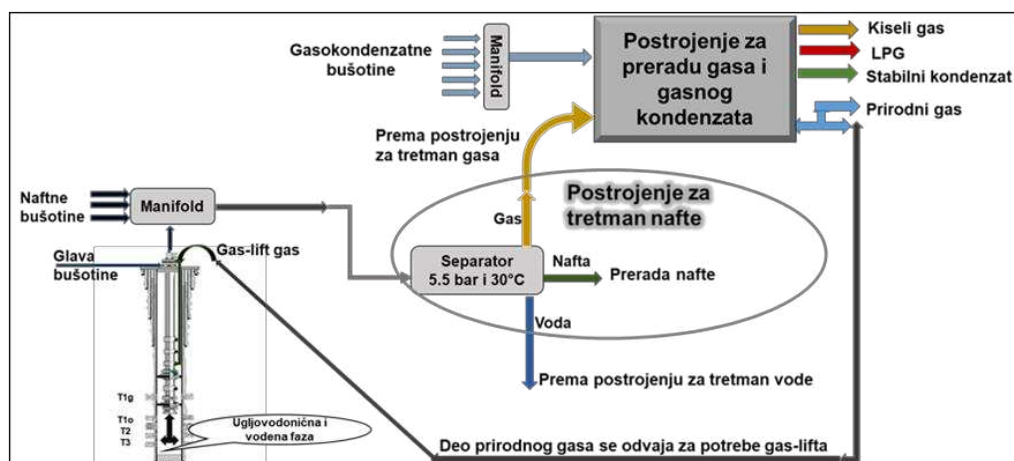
Gasokondenzatne bušotine

Manifold

Postrojenje za preradu gasa i gasnog kondenzata

Kiseli gas

LPG

Stabilni kondenzat

Prirodni gas

Prema postrojenju za tretman gasa

Naftne bušotine

Manifold

Postrojenje za tretman nafte

Gas

Glava bušotine

Gas-lift gas

Separator 5.5 bar i 30°C

Nafta

Prerada nafte

Voda

Prema postrojenju za tretman vode

T1g

T1o

T2

T3

Ugljovodonična i vodena faza

Deo prirodnog gasa se odvaja za potrebe gas-lifta